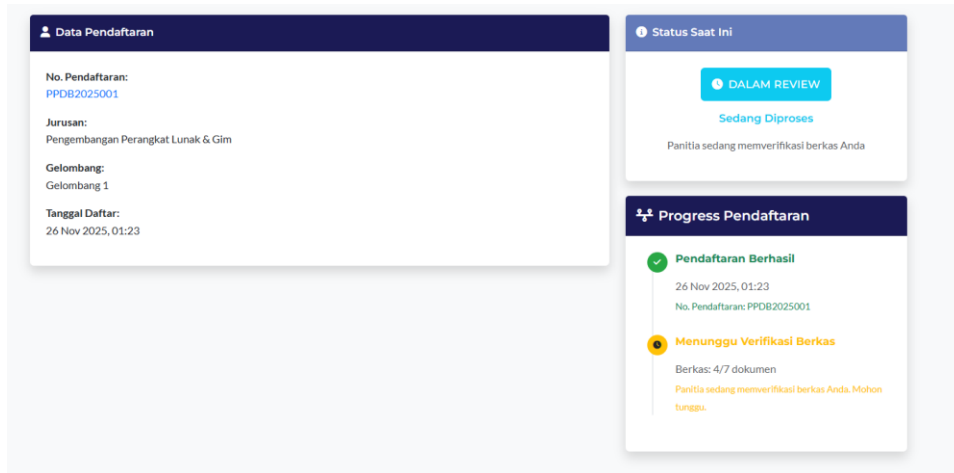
Data Pendaftaran

No. Pendaftaran:
PPDB2025001

Jurusan:
Pengembangan Perangkat Lunak & Gim

Gelombang:
Gelombang 1

Tanggal Daftar:
26 Nov 2025, 01:23

Status Saat Ini

DALAM REVIEW

Sedang Diproses

Panitia sedang memverifikasi berkas Anda

Progress Pendaftaran

Pendaftaran Berhasil

26 Nov 2025, 01:23

No. Pendaftaran: PPDB2025001

Menunggu Verifikasi Berkas

Berkas: 4/7 dokumen

Panitia sedang memverifikasi berkas Anda. Mohon tunggu.